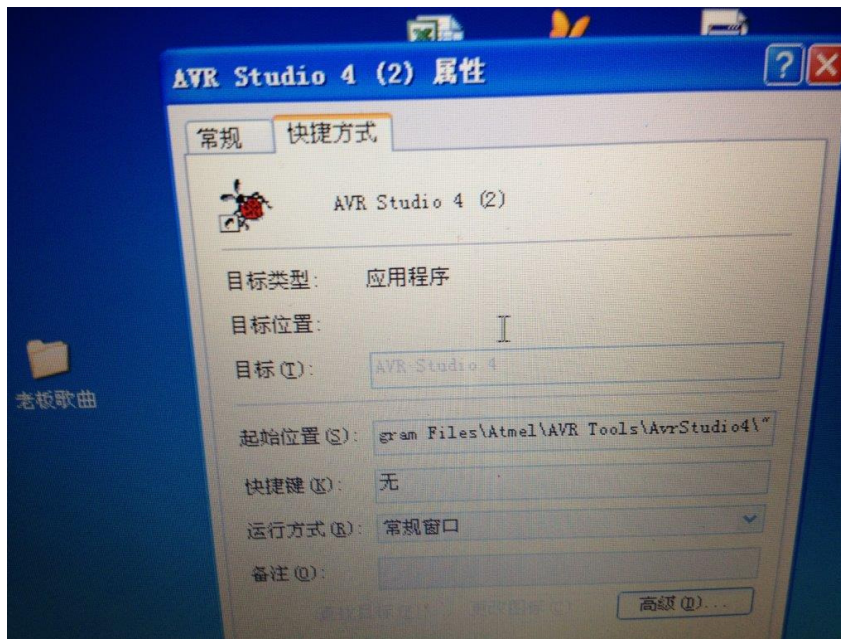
AVR Studio 4 (2) 属性

常规 快捷方式

AVR Studio 4 (2)

目标类型: 应用程序

目标位置:

目标(T): AVR Studio 4

起始位置(S): gram Files\Atmel\AVR Tools\AvrStudio4\"

快捷键(K): 无

运行方式(R): 常规窗口

备注(O):

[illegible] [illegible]

高级(D)...

老板歌曲